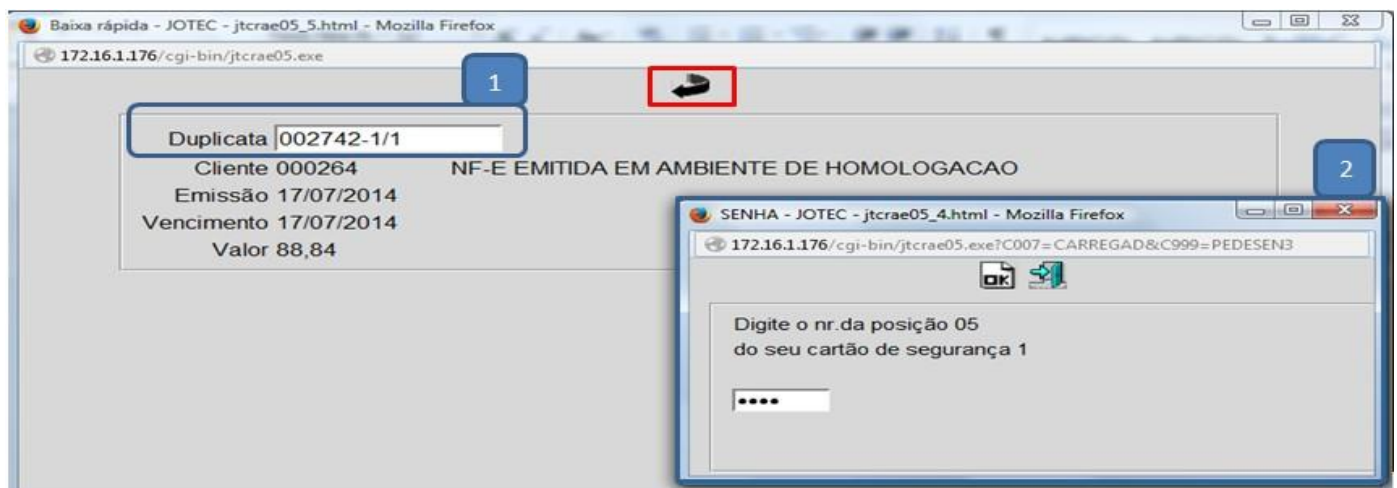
Baixa rápida - JOTEC - jtcrae05_5.html - Mozilla Firefox

172.16.1.176/cgi-bin/jtcrae05.exe

1

Duplicata 002742-1/1
Cliente 000264 NF-E EMITIDA EM AMBIENTE DE HOMOLOGACAO
Emissão 17/07/2014
Vencimento 17/07/2014
Valor 88,84

2

SENHA - JOTEC - jtcrae05_4.html - Mozilla Firefox

172.16.1.176/cgi-bin/jtcrae05.exe?C007=CARREGAD&C999=PEDESEN3

OK

Digite o nr.da posição 05
do seu cartão de segurança 1

••••